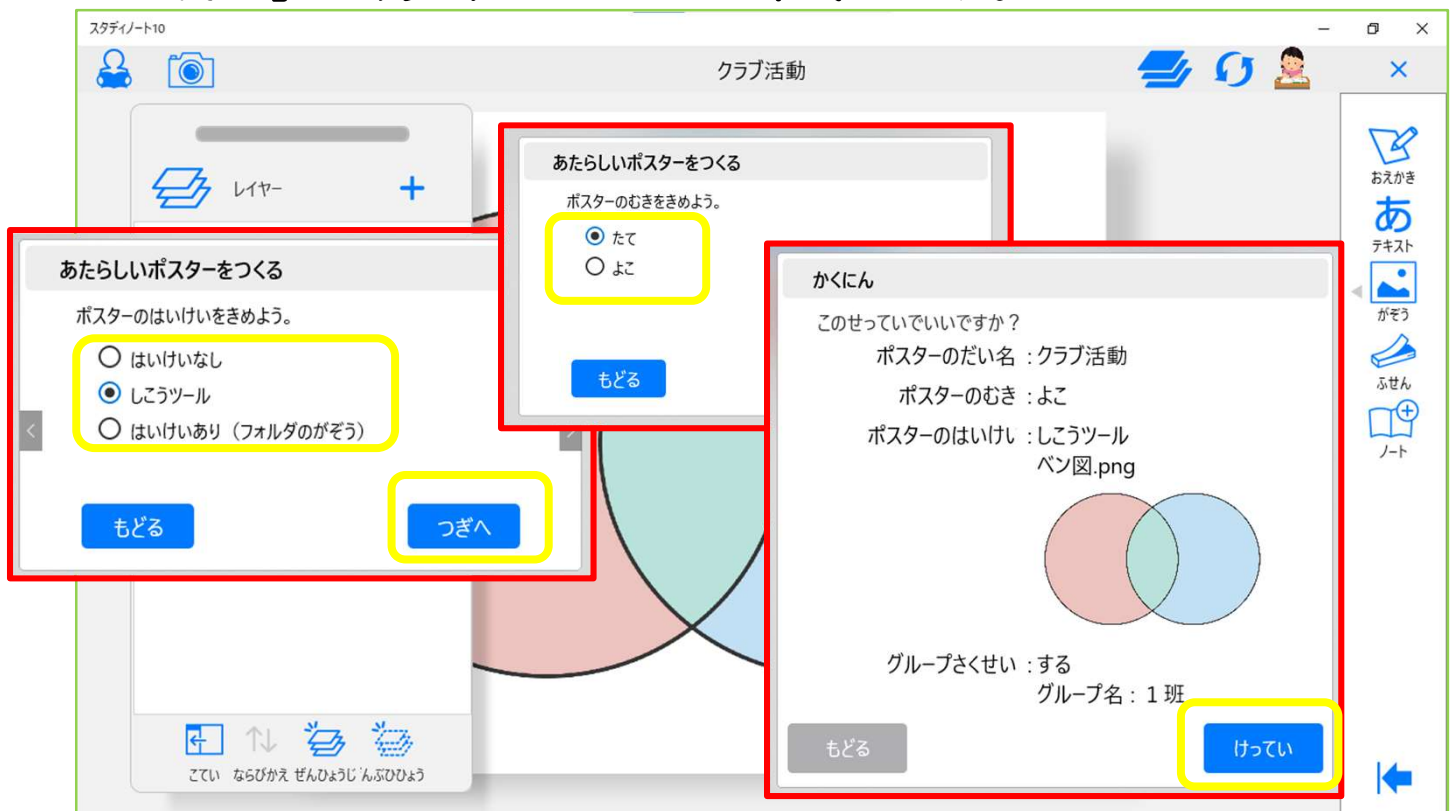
スタディノート10

クラブ活動

×

おえかき

あ
テキスト

がぞう

ふせん

ノート

レイヤー

+

あたらしいポスターをつくる

ポスターのむきをきめよう。

たて

よこ

もどる

あたらしいポスターをつくる

ポスターのはいけいをきめよう。

はいけいなし

しこうツール

はいけいあり（フォルダのがぞう）

もどる

つぎへ

かくにん

このせっていでいいですか？

ポスターのだい名 ：クラブ活動

ポスターのむき ：よこ

ポスターのはいけい ：しこうツール
ベン図.png

グループさくせい ：する
グループ名：１班

もどる

けってい

こてい ならびかえ ぜんひょうじ ぜんぶひひょう